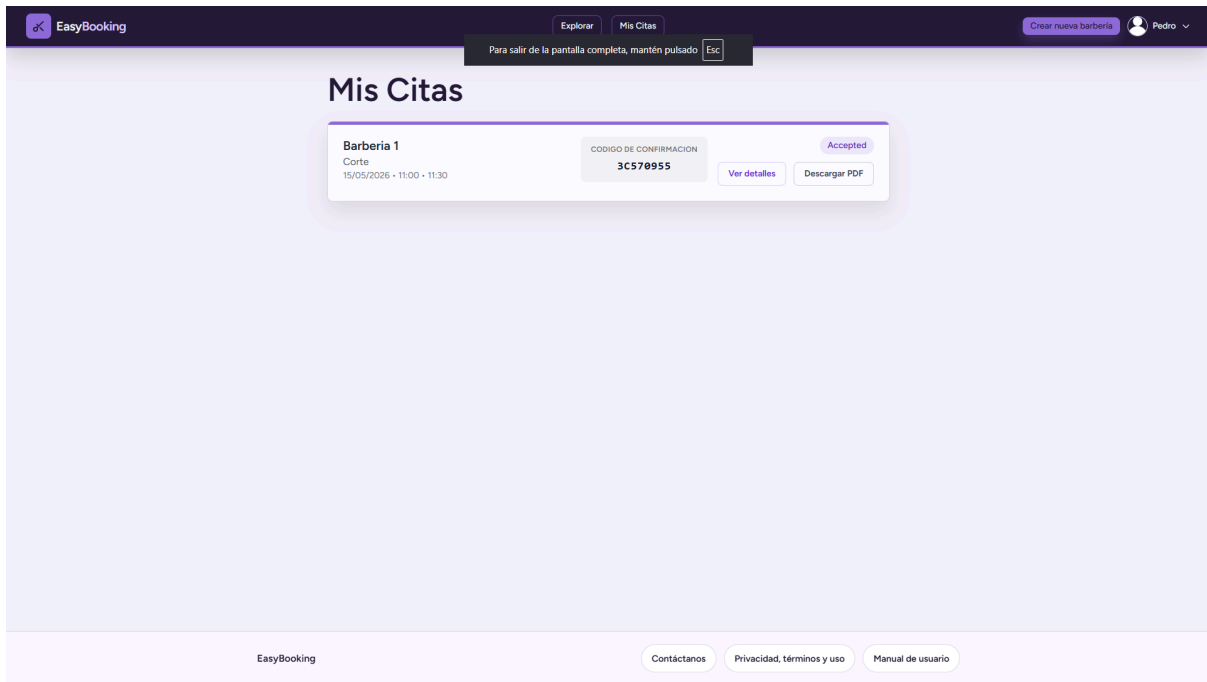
EasyBooking

Explorar Mis Citas

Crear nueva barbería Pedro

Para salir de la pantalla completa, mantén pulsado Esc

Mis Citas

Barberia 1
Corte
15/05/2026 • 11:00 • 11:30

CODIGO DE CONFIRMACION
3C570955

Accepted

Ver detalles Descargar PDF

EasyBooking

Contáctanos Privacidad, términos y uso Manual de usuario